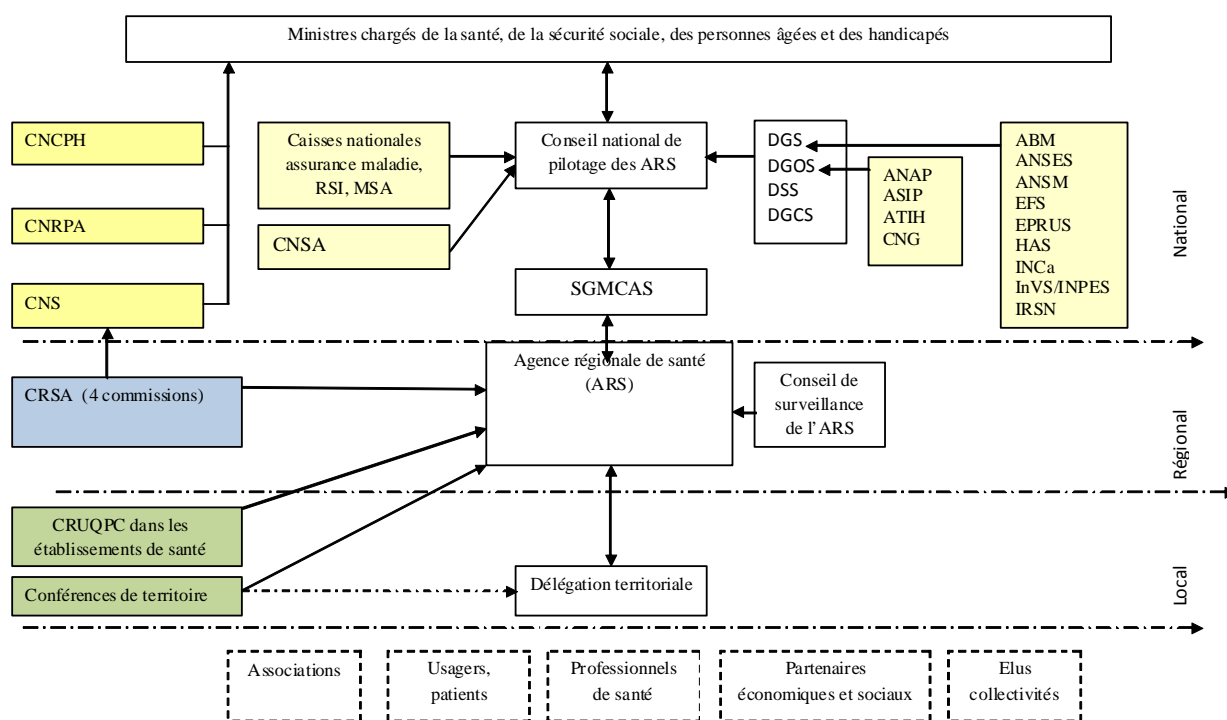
Ministres chargés de la santé, de la sécurité sociale, des personnes âgées et des handicapés

CNCPH

CNRPA

CNS

Caisses nationales assurance maladie, RSI, MSA

CNSA

Conseil national de pilotage des ARS

SGMCAS

DGS
DGOS
DSS
DGCS

ANAP
ASIP
ATIH
CNG

ABM
ANSES
ANSM
EFS
EPRUS
HAS
INCa
InVS/INPES
IRSN

National

CRSA (4 commissions)

Agence régionale de santé (ARS)

Conseil de surveillance de l'ARS

Régional

CRUQPC dans les établissements de santé

Conférences de territoire

Délégation territoriale

Local

Associations

Usagers, patients

Professionnels de santé

Partenaires économiques et sociaux

Elus collectivités